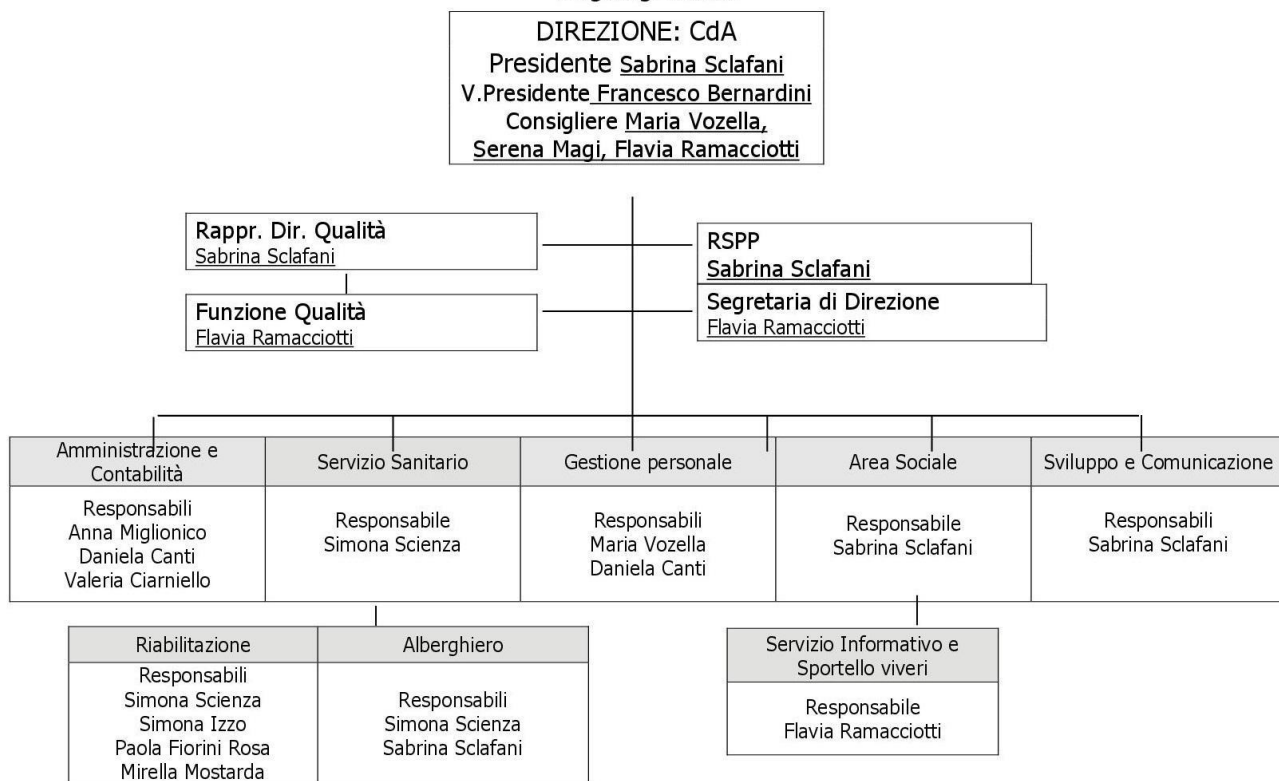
DIREZIONE: CdA
Presidente Sabrina Sclafani
V.Presidente Francesco Bernardini
Consigliere Maria Vozella, Serena Magi, Flavia Ramacciotti

Rappr. Dir. Qualità
Sabrina Sclafani

Funzione Qualità
Flavia Ramacciotti

RSPP
Sabrina Sclafani

Segretaria di Direzione
Flavia Ramacciotti

| Amministrazione e Contabilità | Servizio Sanitario | Gestione personale | Area Sociale | Sviluppo e Comunicazione |
|---|---|---|---|---|
| Responsabili Anna Miglionico Daniela Canti Valeria Ciarniello | Responsabile Simona Scienza | Responsabili Maria Vozella Daniela Canti | Responsabile Sabrina Sclafani | Responsabili Sabrina Sclafani |

| Riabilitazione | Alberghiero |
|---|---|
| Responsabili Simona Scienza Simona Izzo Paola Fiorini Rosa Mirella Mostarda | Responsabili Simona Scienza Sabrina Sclafani |

| Servizio Informativo e Sportello viveri |
|---|
| Responsabile Flavia Ramacciotti |